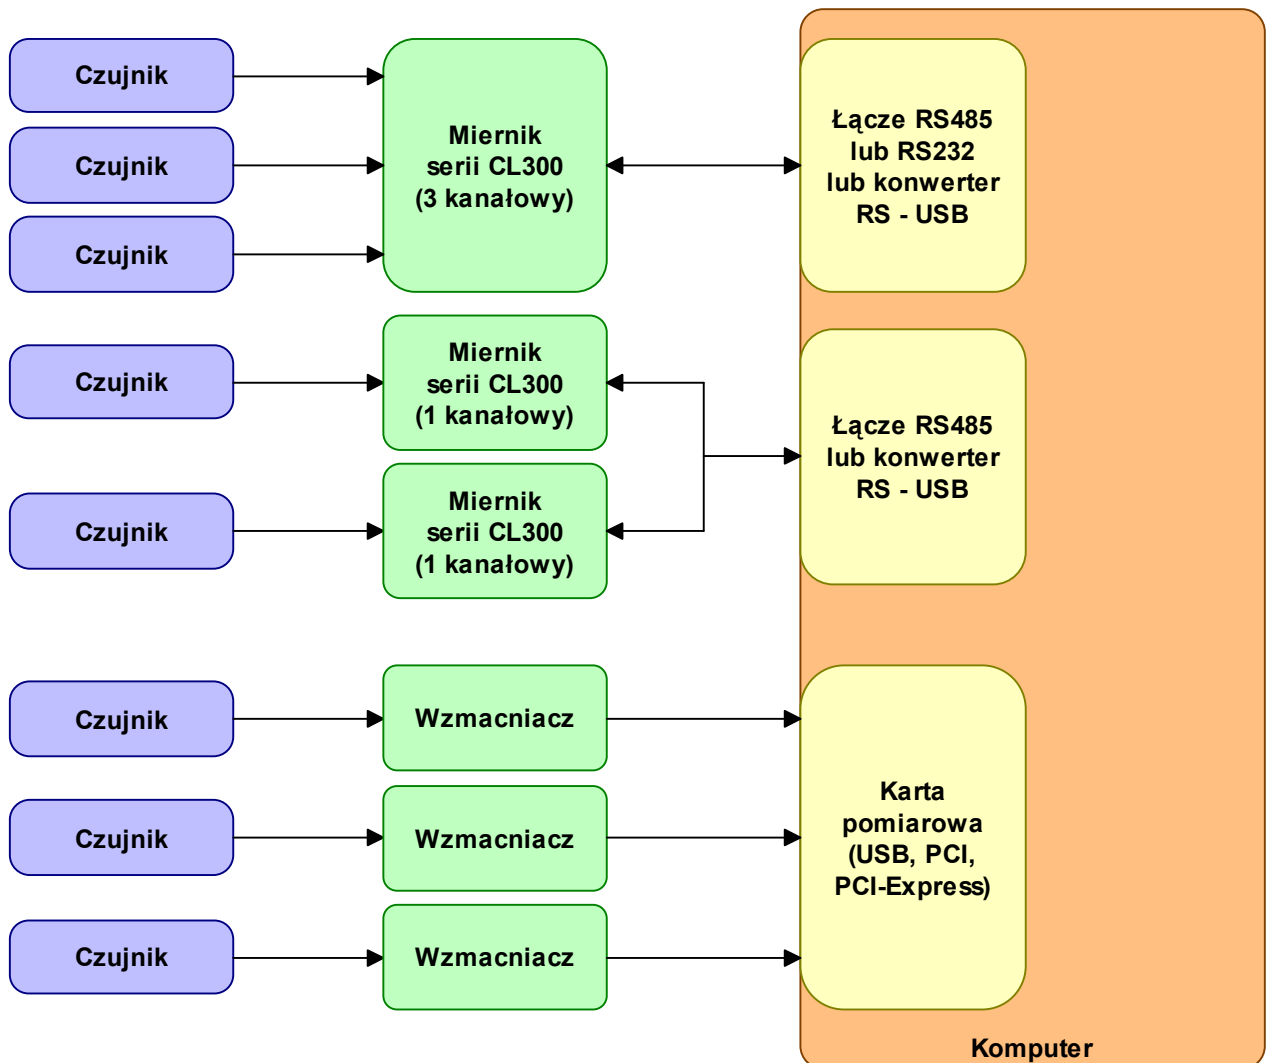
Czujnik

Czujnik

Czujnik

Miernik serii CL300 (3 kanałowy)

Łącze RS485 lub RS232 lub konwerter RS - USB

Czujnik

Miernik serii CL300 (1 kanałowy)

Łącze RS485 lub konwerter RS - USB

Czujnik

Miernik serii CL300 (1 kanałowy)

Czujnik

Wzmacniacz

Czujnik

Wzmacniacz

Karta pomiarowa (USB, PCI, PCI-Express)

Czujnik

Wzmacniacz

Komputer